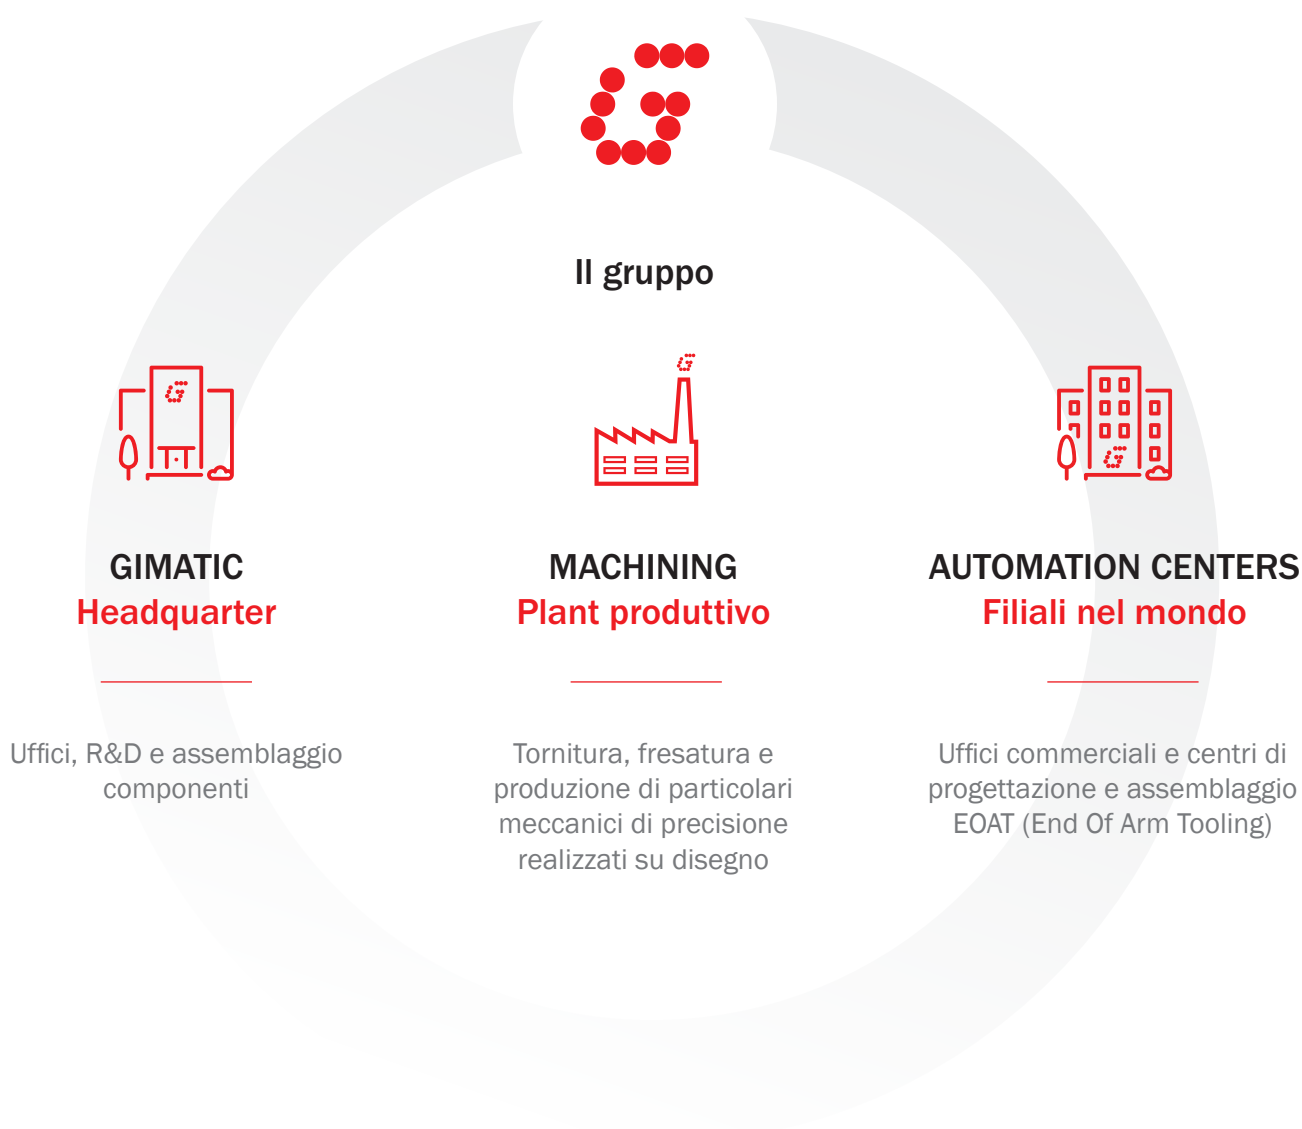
Il gruppo

GIMATIC
Headquarter

Uffici, R&D e assemblaggio componenti

MACHINING
Plant produttivo

Tornitura, fresatura e produzione di particolari meccanici di precisione realizzati su disegno

AUTOMATION CENTERS
Filiali nel mondo

Uffici commerciali e centri di progettazione e assemblaggio EOAT (End Of Arm Tooling)